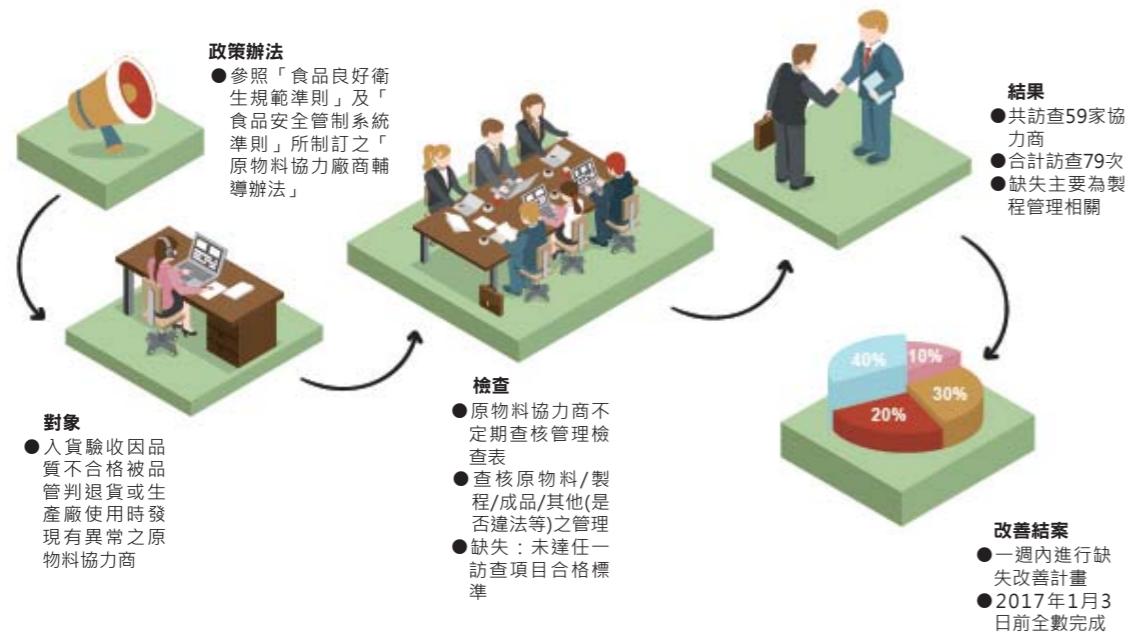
政策辦法
●參照「食品良好衛生規範準則」及「食品安全管制系統準則」所制訂之「原物料協力廠商輔導辦法」

結果
●共訪查59家協力商
●合計訪查79次
●缺失主要為製程管理相關

對象
●入貨驗收因品質不合格被品管判退貨或生產廠使用時發現有異常之原物料協力商

檢查
●原物料協力商不定期查核管理檢查表
●查核原物料/製程/成品/其他(是否違法等)之管理
●缺失：未達任一訪查項目合格標準

40%
10%
30%
20%

改善結案
●一週內進行缺失改善計畫
●2017年1月3日前全數完成